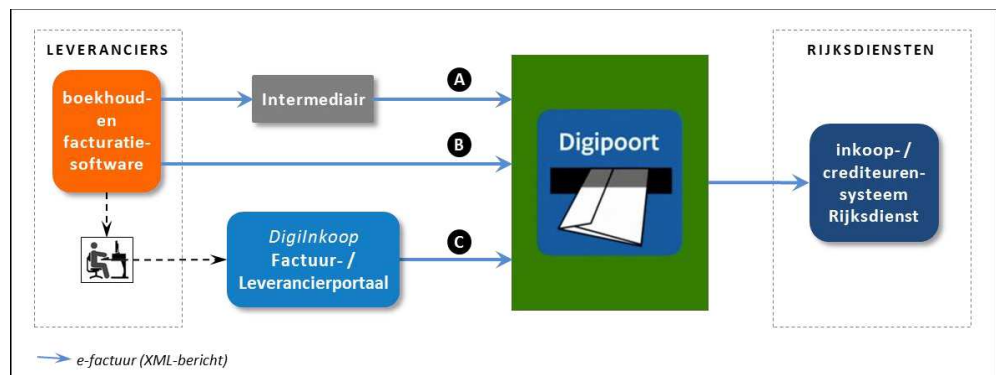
LEVERANCIERS

boekhouden facturatiesoftware

Intermediair

A

B

C

Digipoort

DigiInkoop Factuur- / Leverancierportaal

RIJKSDIENSTEN

inkoop- / crediteurensysteem Rijksdienst

e-factuur (XML-bericht)